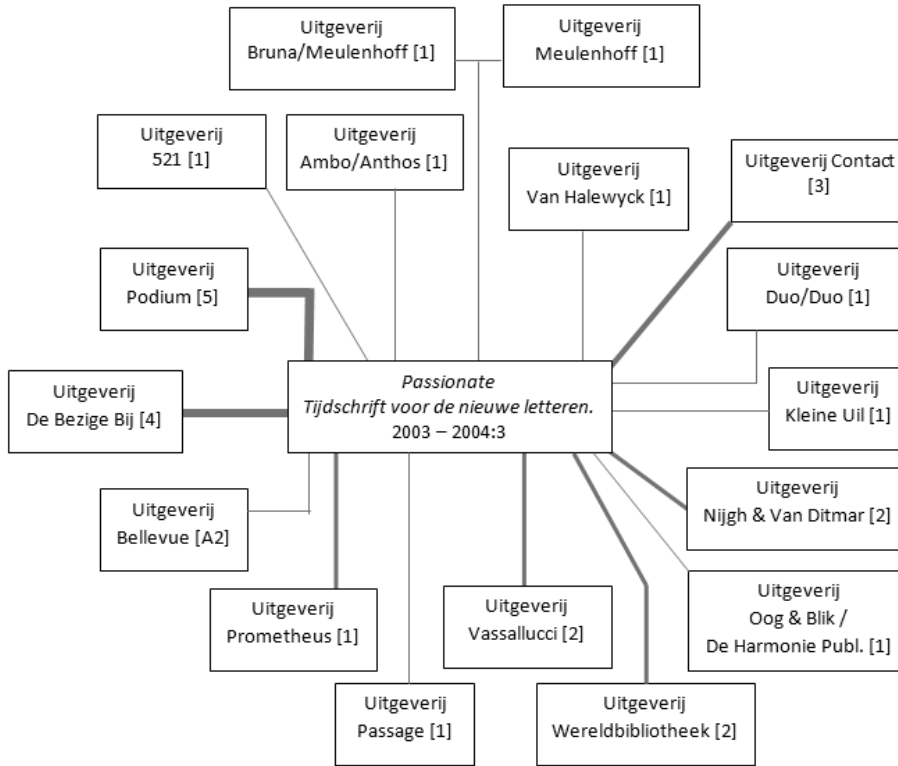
Uitgeverij
Bruna/Meulenhoff [1]

Uitgeverij
Meulenhoff [1]

Uitgeverij
521 [1]

Uitgeverij
Ambo/Anthos [1]

Uitgeverij
Van Halewyck [1]

Uitgeverij Contact
[3]

Uitgeverij
Podium [5]

Uitgeverij
Duo/Duo [1]

Uitgeverij
De Bezige Bij [4]

*Passionate*
*Tijdschrift voor de nieuwe letteren.*
2003 – 2004:3

Uitgeverij
Kleine Uil [1]

Uitgeverij
Bellevue [A2]

Uitgeverij
Nijgh & Van Ditmar [2]

Uitgeverij
Prometheus [1]

Uitgeverij
Vassallucci [2]

Uitgeverij
Oog & Blik /
De Harmonie Publ. [1]

Uitgeverij
Passage [1]

Uitgeverij
Wereldbibliotheek [2]